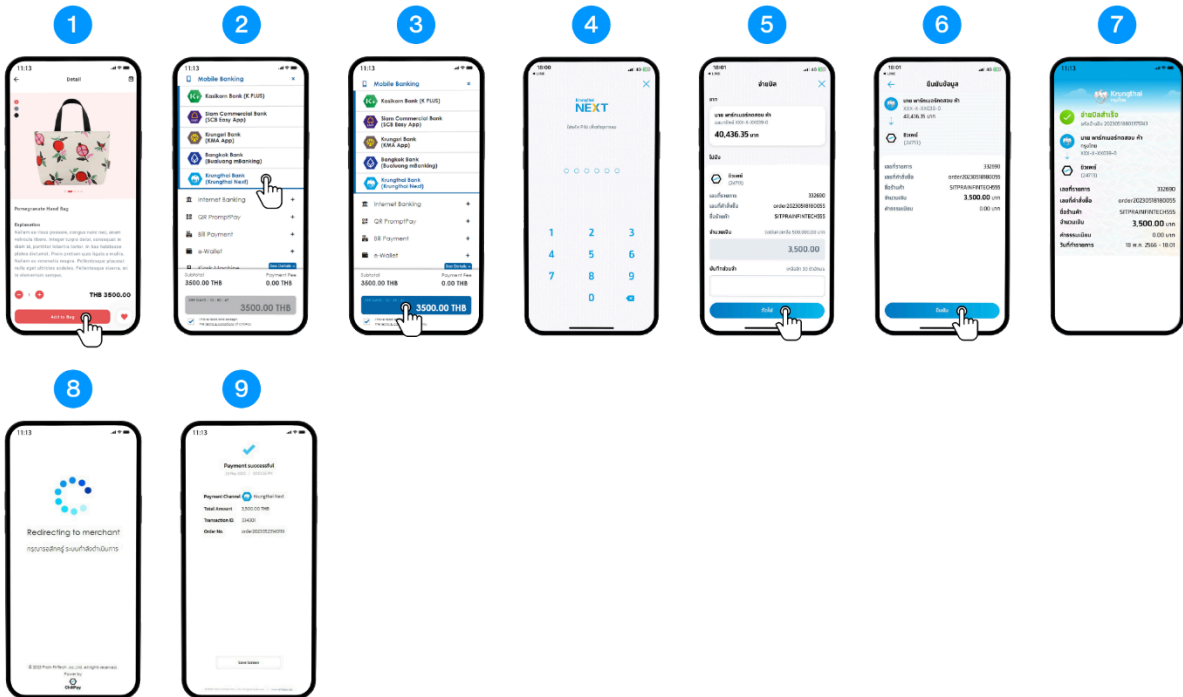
1

11:13

Detail

Pomegranate Hand Bag

Explanation

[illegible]

THB 3500.00

Add to Bag

2

11:13

Mobile Banking

Kasikorn Bank (K PLUS)

Siam Commercial Bank (SCB Easy App)

Krungsri Bank (KMA App)

Bangkok Bank (Bualuang mBanking)

Krungthai Bank (Krungthai Next)

Internet Banking

QR PromptPay

Bill Payment

e-Wallet

Subtotal 3500.00 THB

Payment Fee 0.00 THB

3500.00 THB

3

11:13

Mobile Banking

Kasikorn Bank (K PLUS)

Siam Commercial Bank (SCB Easy App)

Krungsri Bank (KMA App)

Bangkok Bank (Bualuang mBanking)

Krungthai Bank (Krungthai Next)

Internet Banking

QR PromptPay

Bill Payment

e-Wallet

Subtotal 3500.00 THB

Payment Fee 0.00 THB

3500.00 THB

4

Krungthai NEXT

1 2 3
4 5 6
7 8 9
0

5

จ่ายบิล

40,436.35 บาท

332690

order20230518180055

SITPRAINFINTECH555

3,500.00

ถัดไป

6

ยืนยันข้อมูล

40,436.35 บาท

332690

order20230518180055

SITPRAINFINTECH555

3,500.00 บาท

0.00 บาท

ยืนยัน

7

Krungthai

จ่ายบิลสำเร็จ

332690

order20230518180055

SITPRAINFINTECH555

3,500.00 บาท

0.00 บาท

18 พ.ค. 2566 - 18:01

8

11:13

Redirecting to merchant

กรุณารอสักครู่ ระบบกำลังดำเนินการ

9

11:13

Payment successful

Payment Channel Krungthai Next

Total Amount 3,500.00 THB

Transaction ID. 23400

Order No. order20230518180055